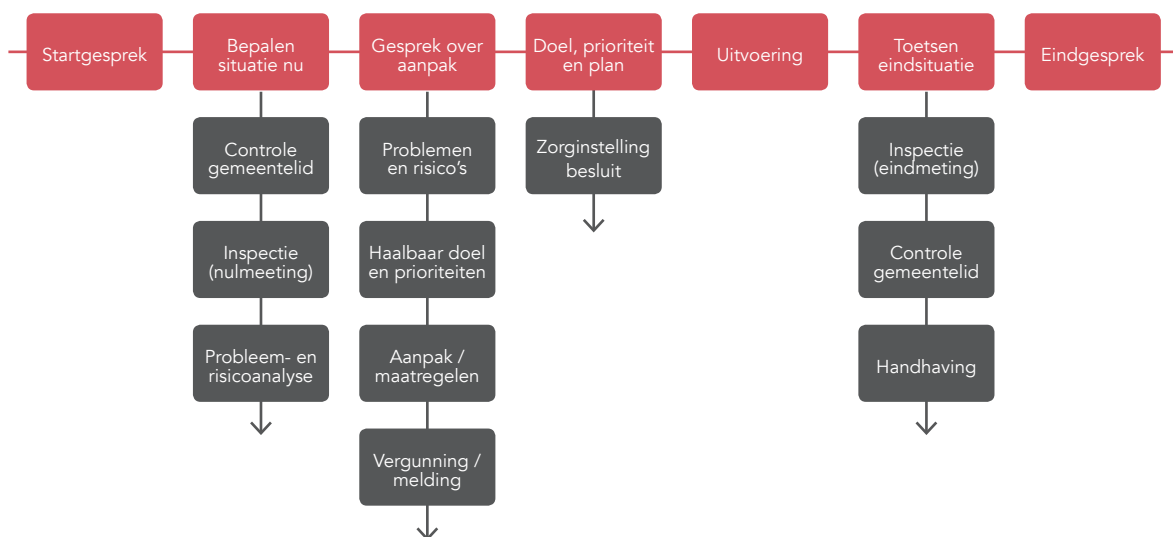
Startgesprek

Bepalen situatie nu

Controle gemeentelid

Inspectie (nulmeeting)

Probleem- en risicoanalyse

Gesprek over aanpak

Problemen en risico's

Haalbaar doel en prioriteiten

Aanpak / maatregelen

Vergunning / melding

Doel, prioriteit en plan

Zorginstelling besluit

Uitvoering

Toetsen eindsituatie

Inspectie (eindmeting)

Controle gemeentelid

Handhaving

Eindgesprek